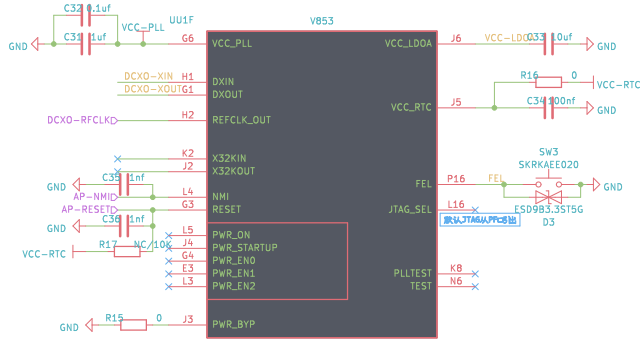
C32 0.1uf
VCC-PLL
UU1F
V853
GND
C31 0.1uf
G6 VCC_PLL
VCC_LDOA J6
VCC-LDO
C33 1.0uf
GND
DCXO-XIN
H1 DXIN
DCXO-XOUT
G1 DXOUT
R16 0
VCC-RTC
VCC_RTC J5
C34 100nf
GND
DCXO-RFCLKO
H2 REFCLK_OUT
SW3
SKRKAEE020
K2 X32KIN
J2 X32KOUT
GND
C35 1nf
FEL P16
FEL
GND
AP-NMI
L4 NMI
AP-RESET
G3 RESET
JTAG_SEL L16
ESD9B3.3ST5G
D3
默认JTAG从PF口输出
C36 1nf
L5 PWR_ON
J4 PWR_STARTUP
VCC-RTC
R17 NC/10K
G4 PWR_EN0
E3 PWR_EN1
L3 PWR_EN2
PLLTEST K8
TEST N6
R15 0
GND
J3 PWR_BYP